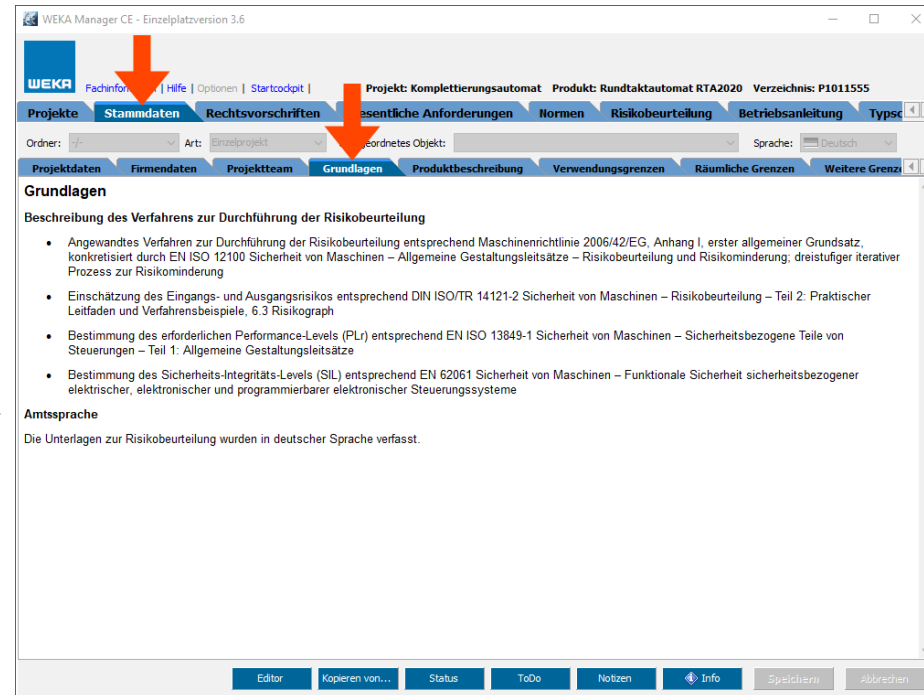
WEKA Manager CE - Einzelplatzversion 3.6

WEKA

Fachinfor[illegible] | Hilfe | Optionen | Startcockpit |

Projekt: Komplettierungsautomat Produkt: Rundtaktautomat RTA2020 Verzeichnis: P1011555

Projekte | Stammdaten | Rechtsvorschriften | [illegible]esentliche Anforderungen | Normen | Risikobeurteilung | Betriebsanleitung | Typsc

Ordner: -/- Art: Einzelprojekt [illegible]geordnetes Objekt: Sprache: Deutsch

Projektdaten | Firmendaten | Projektteam | Grundlagen | Produktbeschreibung | Verwendungsgrenzen | Räumliche Grenzen | Weitere Grenz

Grundlagen

Beschreibung des Verfahrens zur Durchführung der Risikobeurteilung

• Angewandtes Verfahren zur Durchführung der Risikobeurteilung entsprechend Maschinenrichtlinie 2006/42/EG, Anhang I, erster allgemeiner Grundsatz, konkretisiert durch EN ISO 12100 Sicherheit von Maschinen – Allgemeine Gestaltungsleitsätze – Risikobeurteilung und Risikominderung; dreistufiger iterativer Prozess zur Risikominderung

• Einschätzung des Eingangs- und Ausgangsrisikos entsprechend DIN ISO/TR 14121-2 Sicherheit von Maschinen – Risikobeurteilung – Teil 2: Praktischer Leitfaden und Verfahrensbeispiele, 6.3 Risikograph

• Bestimmung des erforderlichen Performance-Levels (PLr) entsprechend EN ISO 13849-1 Sicherheit von Maschinen – Sicherheitsbezogene Teile von Steuerungen – Teil 1: Allgemeine Gestaltungsleitsätze

• Bestimmung des Sicherheits-Integritäts-Levels (SIL) entsprechend EN 62061 Sicherheit von Maschinen – Funktionale Sicherheit sicherheitsbezogener elektrischer, elektronischer und programmierbarer elektronischer Steuerungssysteme

Amtssprache

Die Unterlagen zur Risikobeurteilung wurden in deutscher Sprache verfasst.

Editor | Kopieren von... | Status | ToDo | Notizen | Info | Speichern | Abbrechen